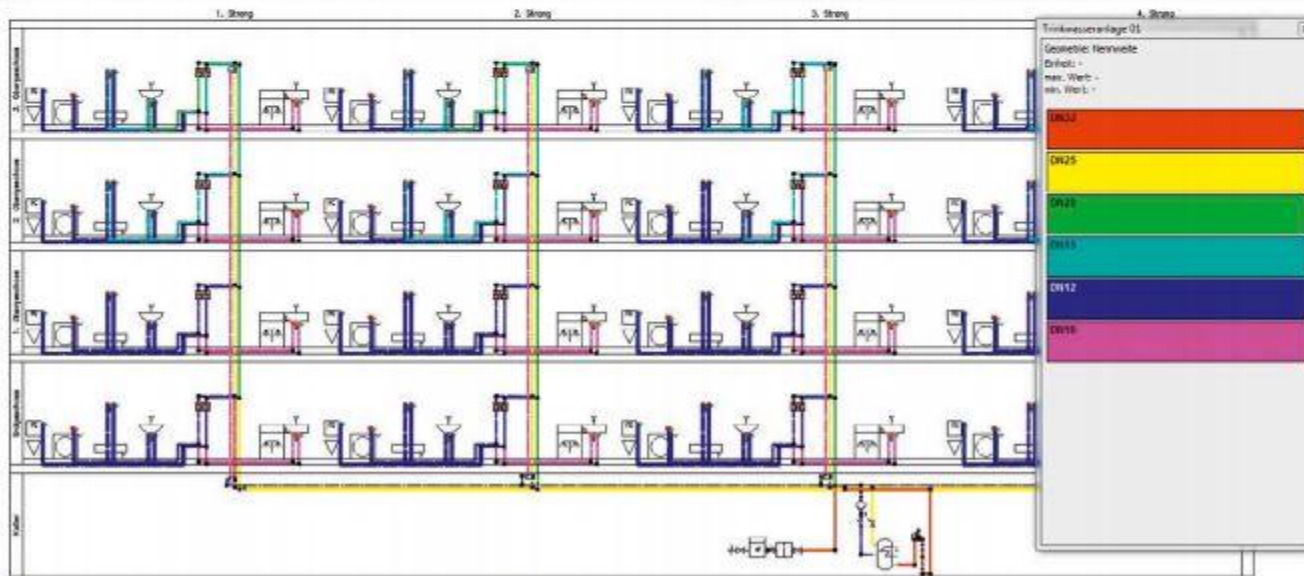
1. Strang

2. Strang

3. Strang

4. Strang

3. Obergeschoss

2. Obergeschoss

1. Obergeschoss

Erdgeschoss

Keller

Trinkwasseranlage 01

Geometrie: Nennweite
Einheit: -
max. Wert: -
min. Wert: -

DN32

DN25

DN20

DN15

DN12

DN10